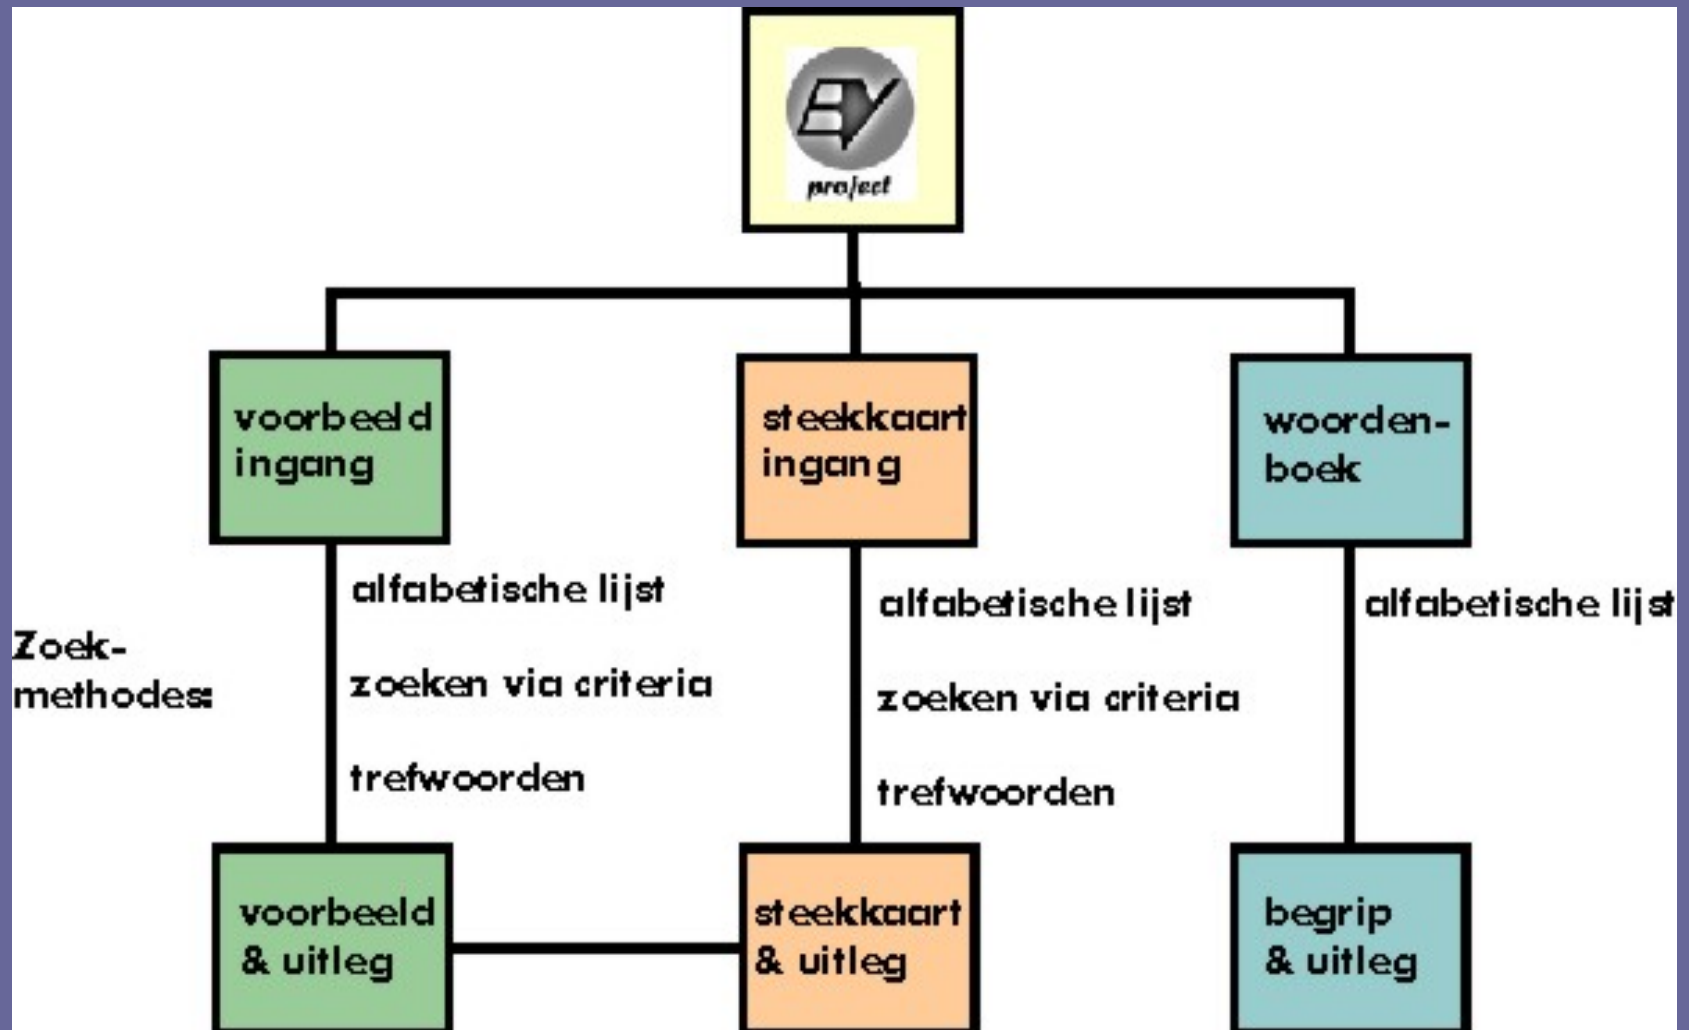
EV
project

voorbeeld ingang

steekkaart ingang

woorden-boek

Zoek-methodes:

alfabetische lijst

zoeken via criteria

trefwoorden

alfabetische lijst

zoeken via criteria

trefwoorden

alfabetische lijst

voorbeeld & uitleg

steekkaart & uitleg

begrip & uitleg